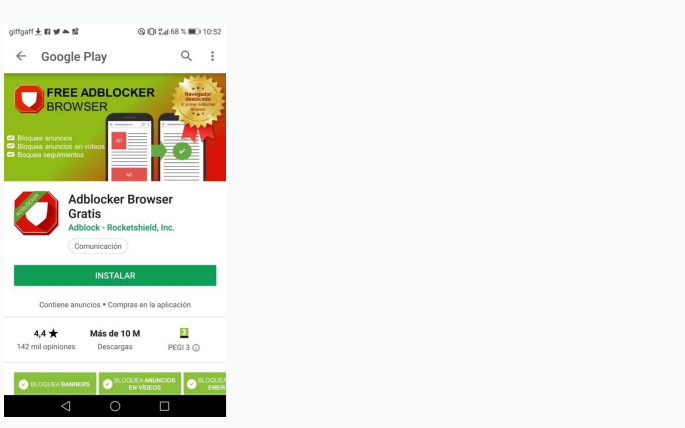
giffgaff
68 % 10:52

Google Play

FREE ADBLOCKER BROWSER

Navegador destacado

Bloquea anuncios
Bloquea anuncios en vídeos
Bloquea seguimientos

AD

AD

Adblocker Browser Gratis
Adblock - Rocketshield, Inc.
Comunicación

INSTALAR

Contiene anuncios • Compras en la aplicación

4,4 ★
142 mil opiniones

Más de 10 M
Descargas

PEGI 3

BLOQUEA BANNERS

BLOQUEA ANUNCIOS EN VÍDEOS

BLOQUEA EMER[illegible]